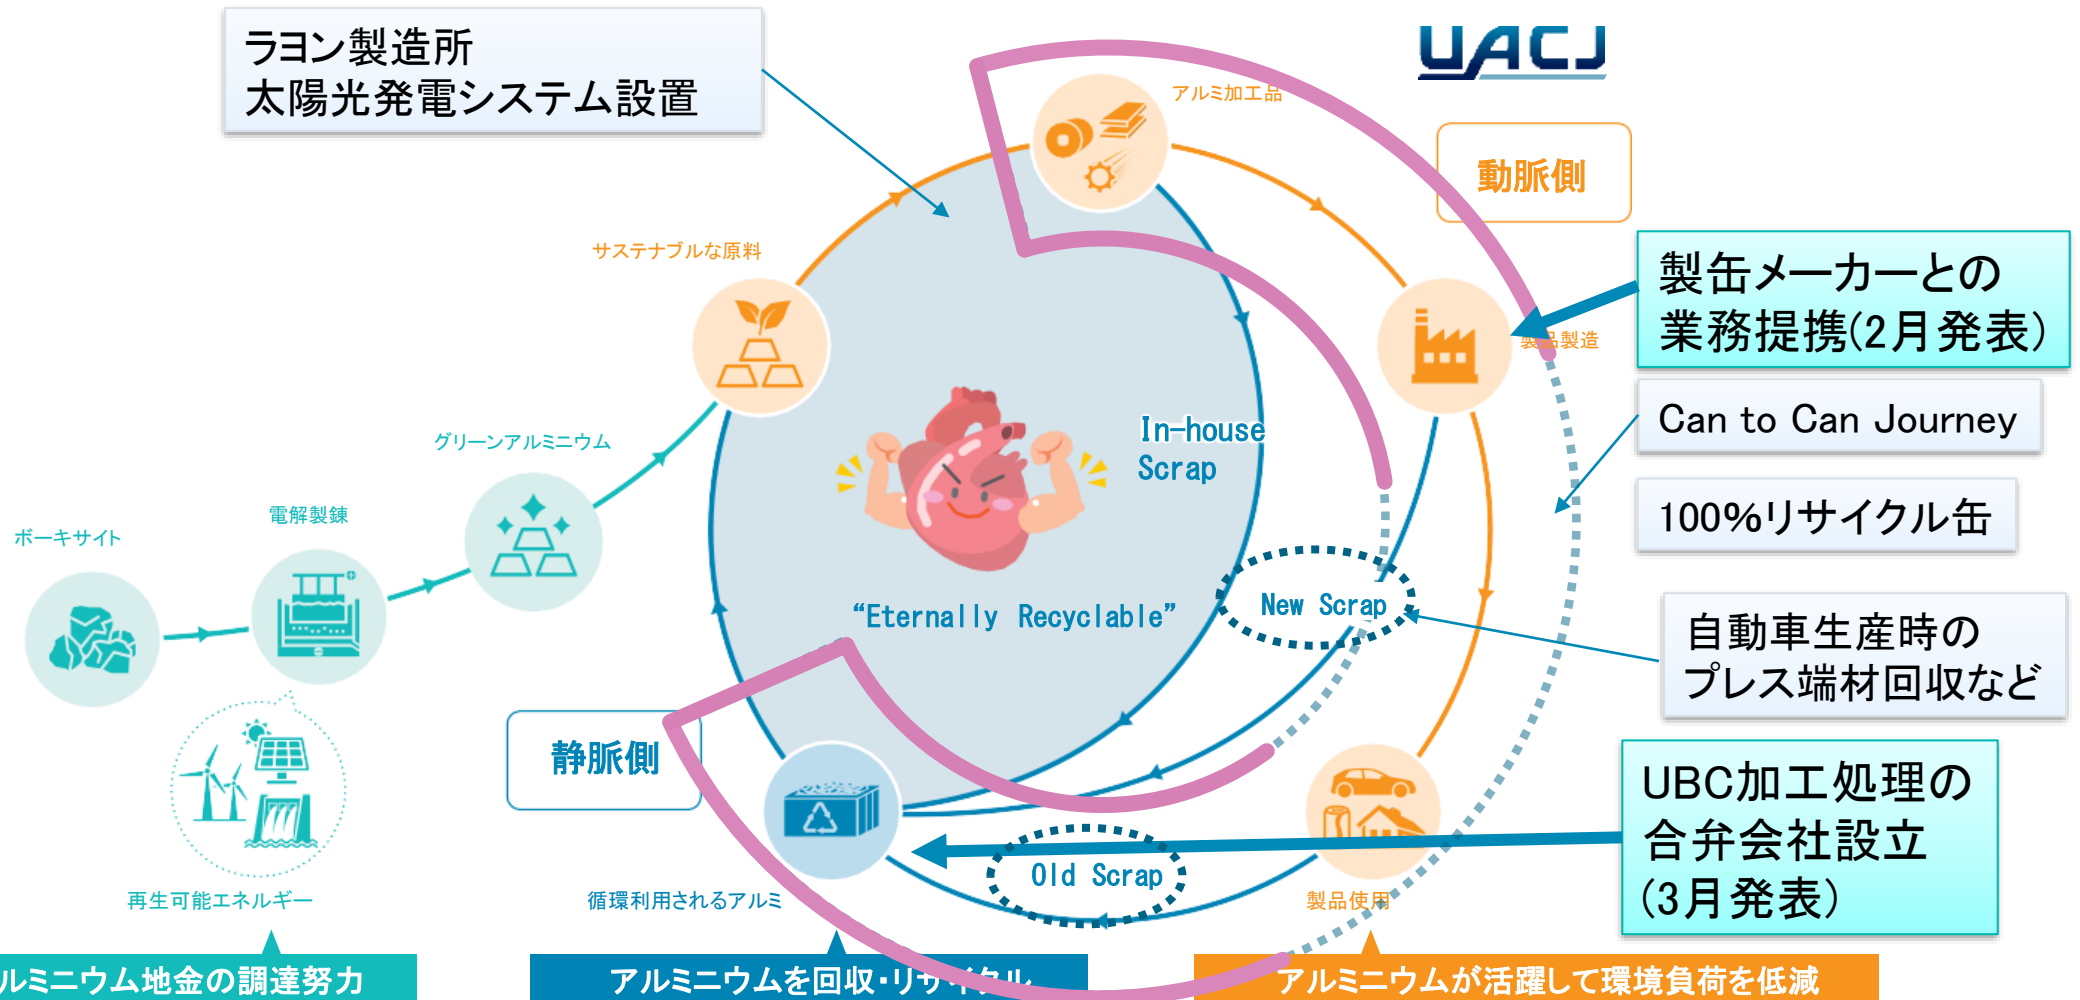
ラヨン製造所
太陽光発電システム設置

UACJ

アルミ加工品

動脈側

製缶メーカーとの
業務提携(2月発表)

サステナブルな原料

製品製造

Can to Can Journey

100%リサイクル缶

グリーンアルミニウム

In-house
Scrap

ボーキサイト

電解製錬

"Eternally Recyclable"

New Scrap

自動車生産時の
プレス端材回収など

静脈側

UBC加工処理の
合弁会社設立
(3月発表)

Old Scrap

再生可能エネルギー

循環利用されるアルミ

製品使用

ルミニウム地金の調達努力

アルミニウムを回収・リサイクル

アルミニウムが活躍して環境負荷を低減